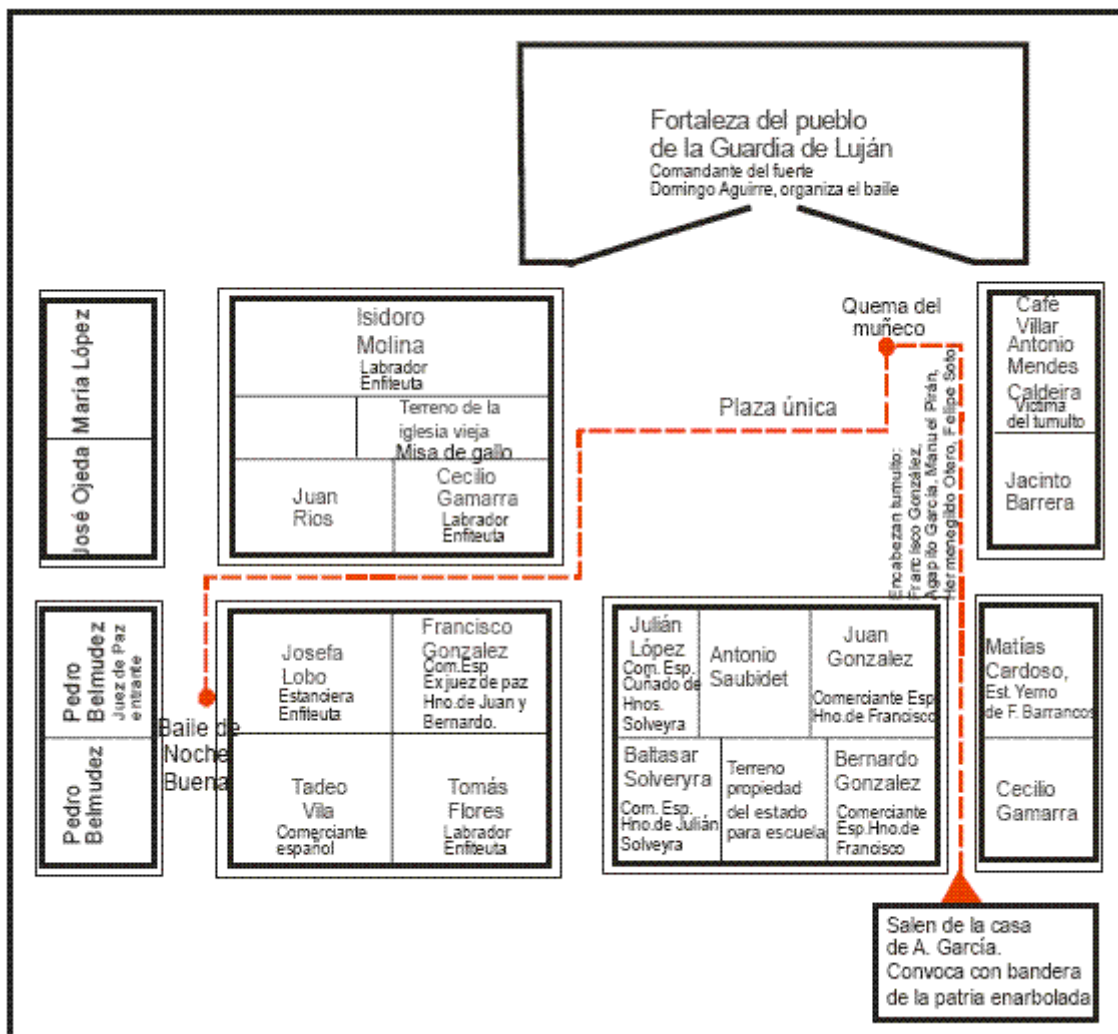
Fortaleza del pueblo de la Guardia de Luján
Comandante del fuerte
Domingo Aguirre, organiza el baile

María López

José Ojeda

Isidoro Molina
Labrador Enfiteuta

Terreno de la iglesia vieja
Misa de gallo

Juan Rios

Cecilio Gamarra
Labrador Enfiteuta

Plaza única

Quema del muñeco

Encabezan tumulto: Francisco González, Agapito García, Manuel Pirán, Hermenegildo Otero, Felipe Soto

Café Villar
Antonio Mendes Caldeira
Víctima del tumulto

Jacinto Barrera

Pedro Belmudez
Juez de Paz entrante

Pedro Belmudez

Baile de Noche Buena

Josefa Lobo
Estanciera Enfiteuta

Francisco Gonzalez
Com.Esp. Ex juez de paz Hno.de Juan y Bernardo.

Tadeo Vila
Comerciante español

Tomás Flores
Labrador Enfiteuta

Julián López
Com. Esp. Cuñado de Hnos. Solveyra

Antonio Saubidet

Juan Gonzalez
Comerciante Esp. Hno.de Francisco

Baltasar Solveyra
Com. Esp. Hno.de Julián Solveyra

Terreno propiedad del estado para escuela

Bernardo Gonzalez
Comerciante Esp.Hno.de Francisco

Matías Cardoso,
Est. Yerno de F. Barrancos

Cecilio Gamarra

Salen de la casa de A. García.
Convoca con bandera de la patria enarbolada